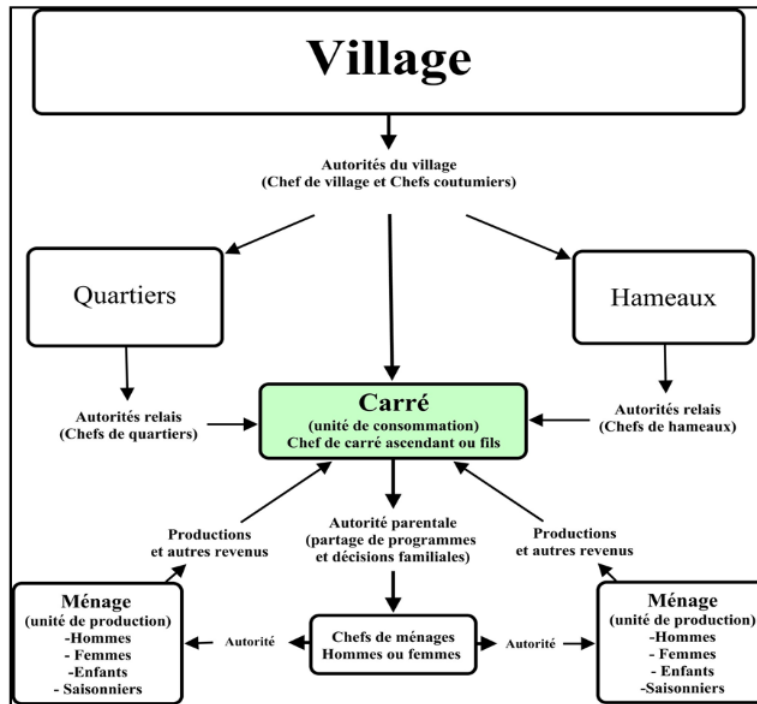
Village

Autorités du village
(Chef de village et Chefs coutumiers)

Quartiers

Hameaux

Autorités relais
(Chefs de quartiers)

Carré
(unité de consommation)
Chef de carré ascendant ou fils

Autorités relais
(Chefs de hameaux)

Productions
et autres revenus

Autorité parentale
(partage de programmes
et décisions familiales)

Productions
et autres revenus

Ménage
(unité de production)
-Hommes
- Femmes
-Enfants
- Saisonniers

Autorité

Chefs de ménages
Hommes ou femmes

Autorité

Ménage
(unité de production)
-Hommes
- Femmes
- Enfants
-Saisonniers